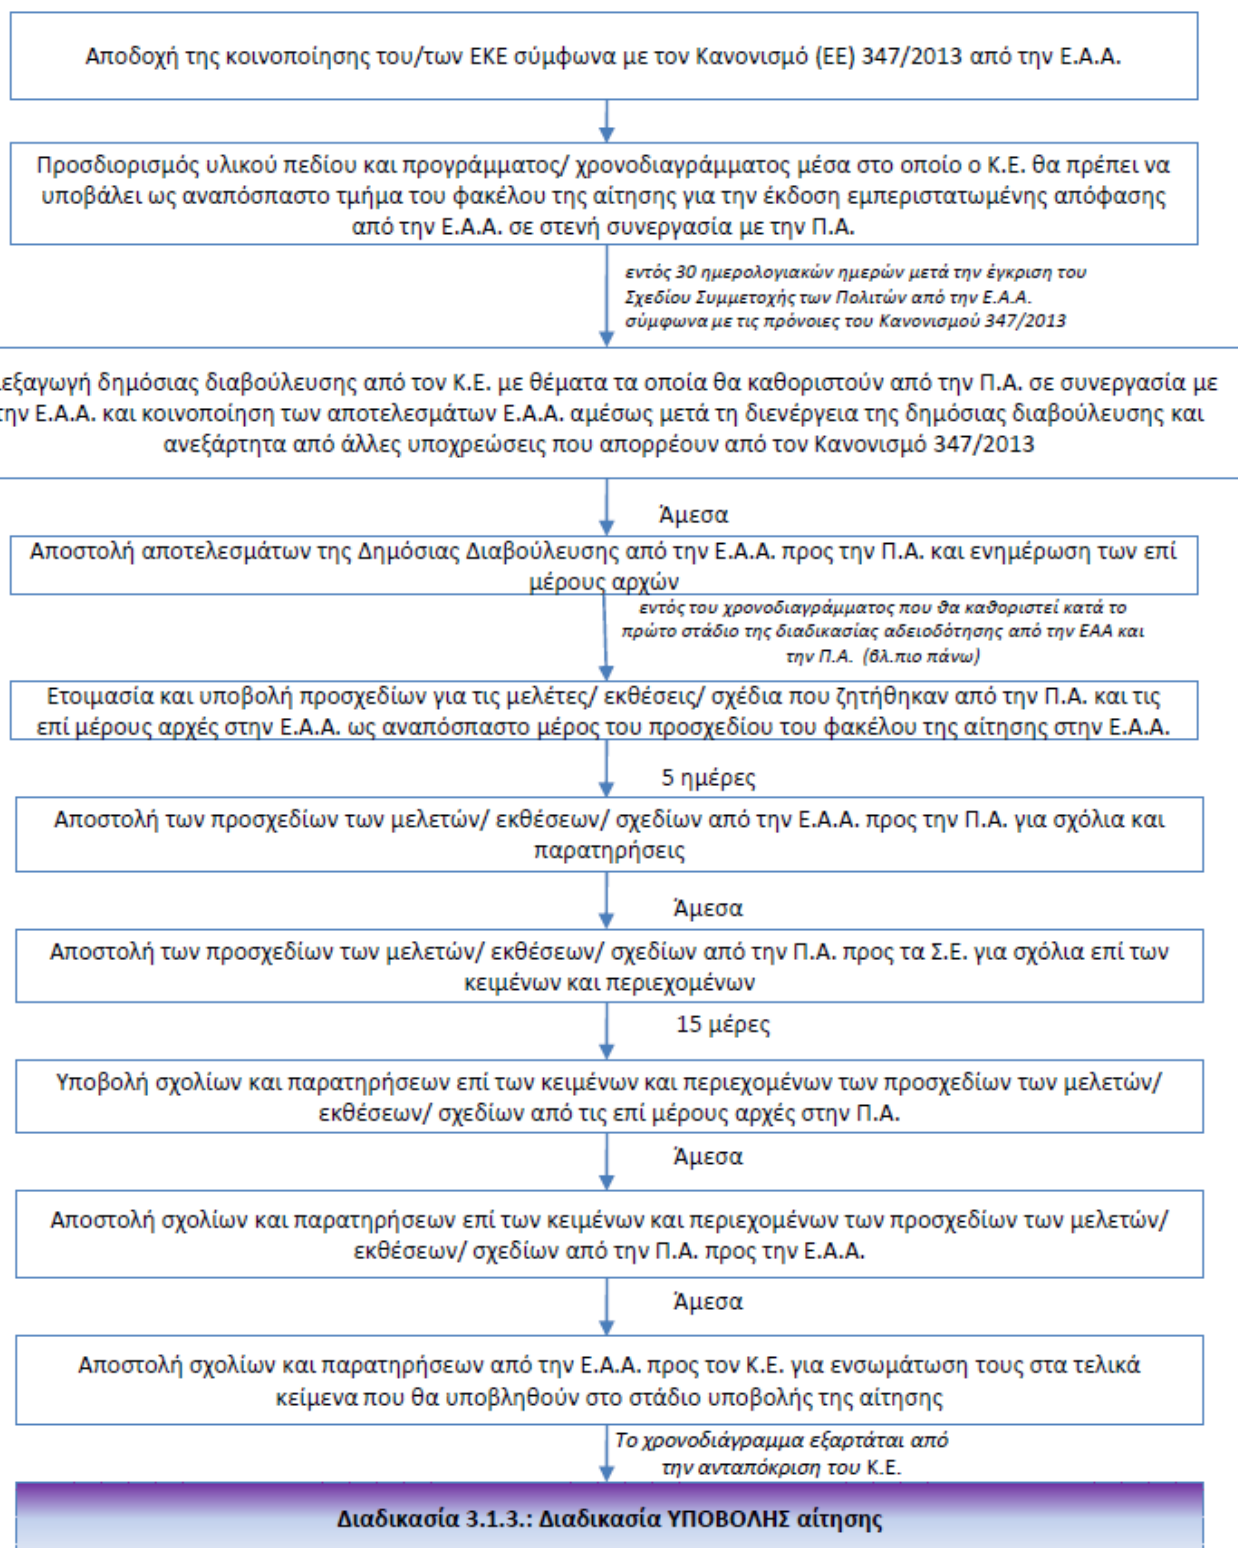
Αποδοχή της κοινοποίησης του/των ΕΚΕ σύμφωνα με τον Κανονισμό (ΕΕ) 347/2013 από την Ε.Α.Α.

Προσδιορισμός υλικού πεδίου και προγράμματος/ χρονοδιαγράμματος μέσα στο οποίο ο Κ.Ε. θα πρέπει να υποβάλει ως αναπόσπαστο τμήμα του φακέλου της αίτησης για την έκδοση εμπεριστατωμένης απόφασης από την Ε.Α.Α. σε στενή συνεργασία με την Π.Α.

εντός 30 ημερολογιακών ημερών μετά την έγκριση του Σχεδίου Συμμετοχής των Πολιτών από την Ε.Α.Α. σύμφωνα με τις πρόνοιες του Κανονισμού 347/2013

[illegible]εξαγωγή δημόσιας διαβούλευσης από τον Κ.Ε. με θέματα τα οποία θα καθοριστούν από την Π.Α. σε συνεργασία με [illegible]την Ε.Α.Α. και κοινοποίηση των αποτελεσμάτων Ε.Α.Α. αμέσως μετά τη διενέργεια της δημόσιας διαβούλευσης και ανεξάρτητα από άλλες υποχρεώσεις που απορρέουν από τον Κανονισμό 347/2013

Άμεσα

Αποστολή αποτελεσμάτων της Δημόσιας Διαβούλευσης από την Ε.Α.Α. προς την Π.Α. και ενημέρωση των επί μέρους αρχών

εντός του χρονοδιαγράμματος που θα καθοριστεί κατά το πρώτο στάδιο της διαδικασίας αδειοδότησης από την ΕΑΑ και την Π.Α. (βλ.πιο πάνω)

Ετοιμασία και υποβολή προσχεδίων για τις μελέτες/ εκθέσεις/ σχέδια που ζητήθηκαν από την Π.Α. και τις επί μέρους αρχές στην Ε.Α.Α. ως αναπόσπαστο μέρος του προσχεδίου του φακέλου της αίτησης στην Ε.Α.Α.

5 ημέρες

Αποστολή των προσχεδίων των μελετών/ εκθέσεων/ σχεδίων από την Ε.Α.Α. προς την Π.Α. για σχόλια και παρατηρήσεις

Άμεσα

Αποστολή των προσχεδίων των μελετών/ εκθέσεων/ σχεδίων από την Π.Α. προς τα Σ.Ε. για σχόλια επί των κειμένων και περιεχομένων

15 μέρες

Υποβολή σχολίων και παρατηρήσεων επί των κειμένων και περιεχομένων των προσχεδίων των μελετών/ εκθέσεων/ σχεδίων από τις επί μέρους αρχές στην Π.Α.

Άμεσα

Αποστολή σχολίων και παρατηρήσεων επί των κειμένων και περιεχομένων των προσχεδίων των μελετών/ εκθέσεων/ σχεδίων από την Π.Α. προς την Ε.Α.Α.

Άμεσα

Αποστολή σχολίων και παρατηρήσεων από την Ε.Α.Α. προς τον Κ.Ε. για ενσωμάτωση τους στα τελικά κείμενα που θα υποβληθούν στο στάδιο υποβολής της αίτησης

Το χρονοδιάγραμμα εξαρτάται από την ανταπόκριση του Κ.Ε.

Διαδικασία 3.1.3.: Διαδικασία ΥΠΟΒΟΛΗΣ αίτησης